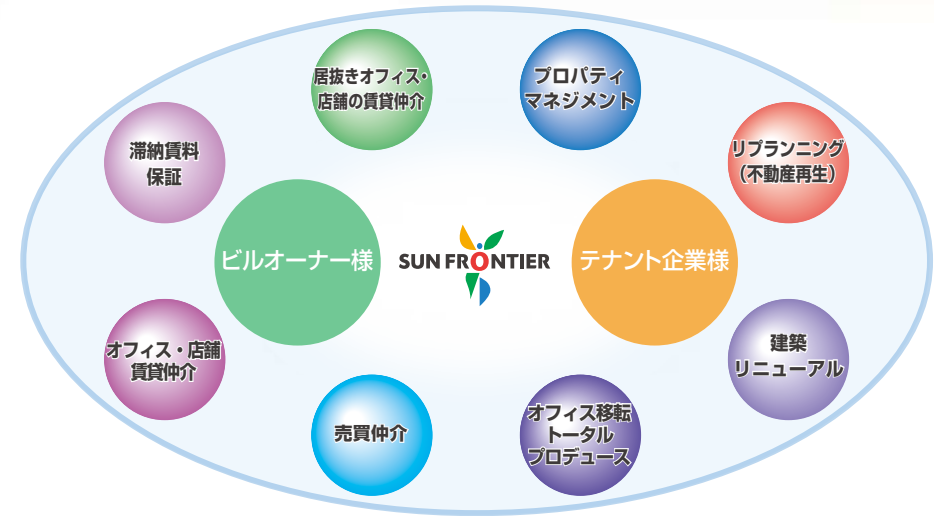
居抜きオフィス・店舗の賃貸仲介

プロパティマネジメント

滞納賃料保証

リプランニング（不動産再生）

ビルオーナー様

SUN FRONTIER

テナント企業様

オフィス・店舗賃貸仲介

建築リニューアル

売買仲介

オフィス移転トータルプロデュース